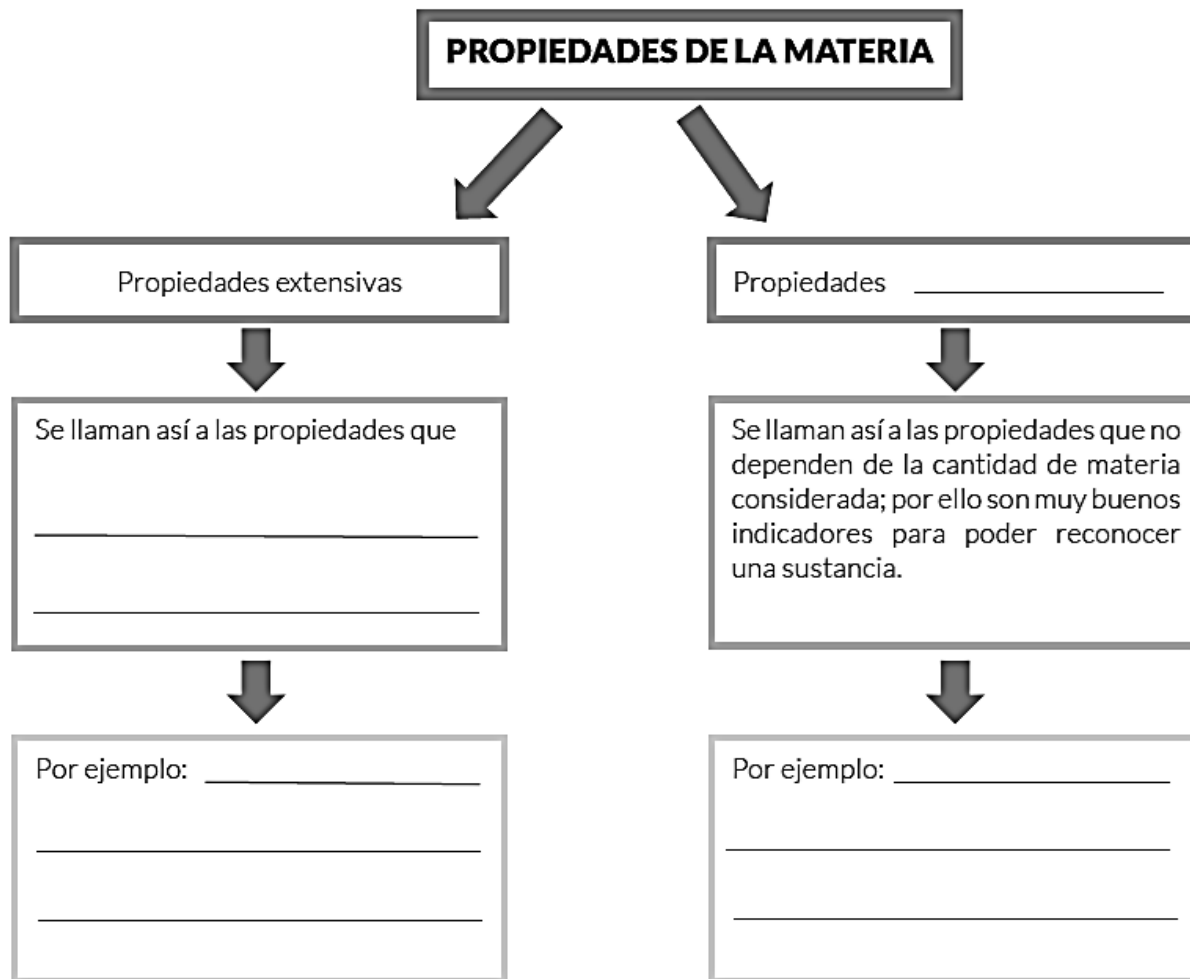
PROPIEDADES DE LA MATERIA

Propiedades extensivas

Se llaman así a las propiedades que ______________________

______________________

Por ejemplo: ______________________

______________________

______________________

Propiedades ______________________

Se llaman así a las propiedades que no dependen de la cantidad de materia considerada; por ello son muy buenos indicadores para poder reconocer una sustancia.

Por ejemplo: ______________________

______________________

______________________